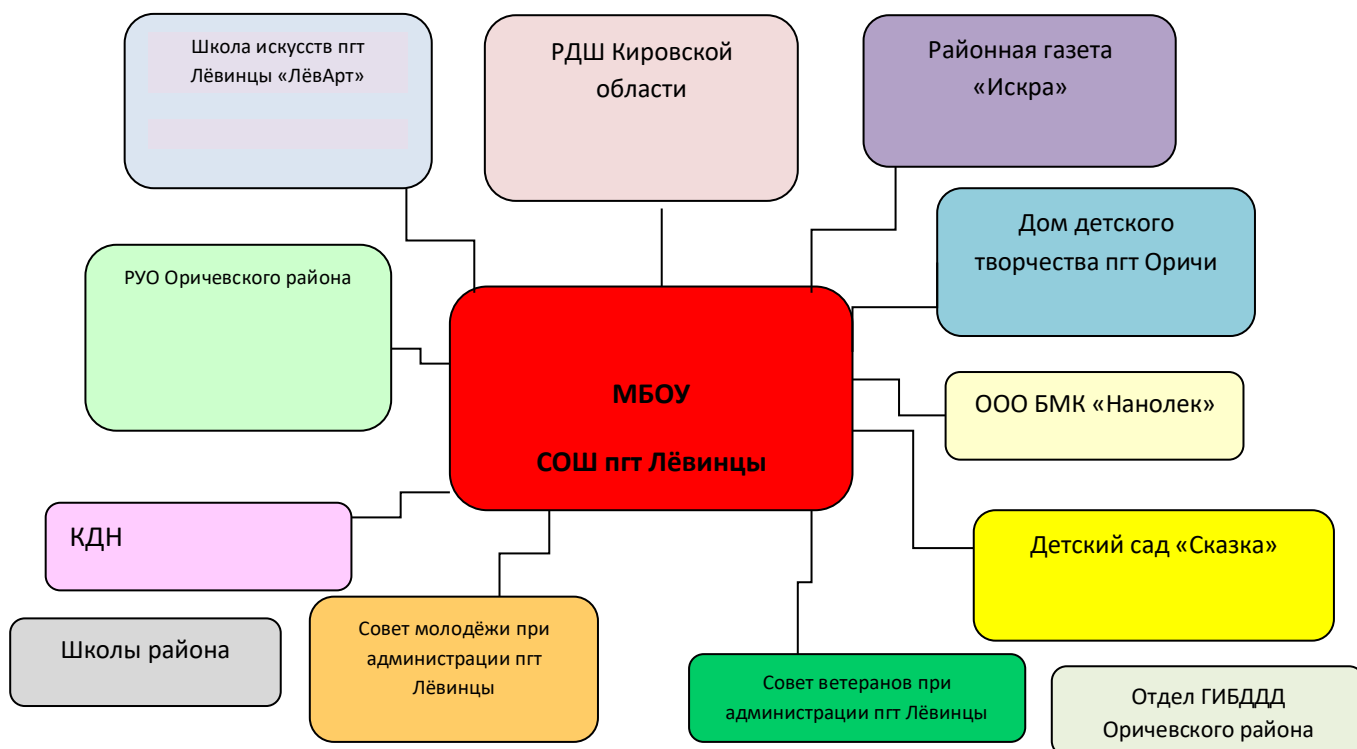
Школа искусств пгт Лёвинцы «ЛёвАрт»

РДШ Кировской области

Районная газета «Искра»

Дом детского творчества пгт Оричи

РУО Оричевского района

МБОУ

СОШ пгт Лёвинцы

ООО БМК «Нанолек»

КДН

Детский сад «Сказка»

Школы района

Совет молодёжи при администрации пгт Лёвинцы

Совет ветеранов при администрации пгт Лёвинцы

Отдел ГИБДДД Оричевского района